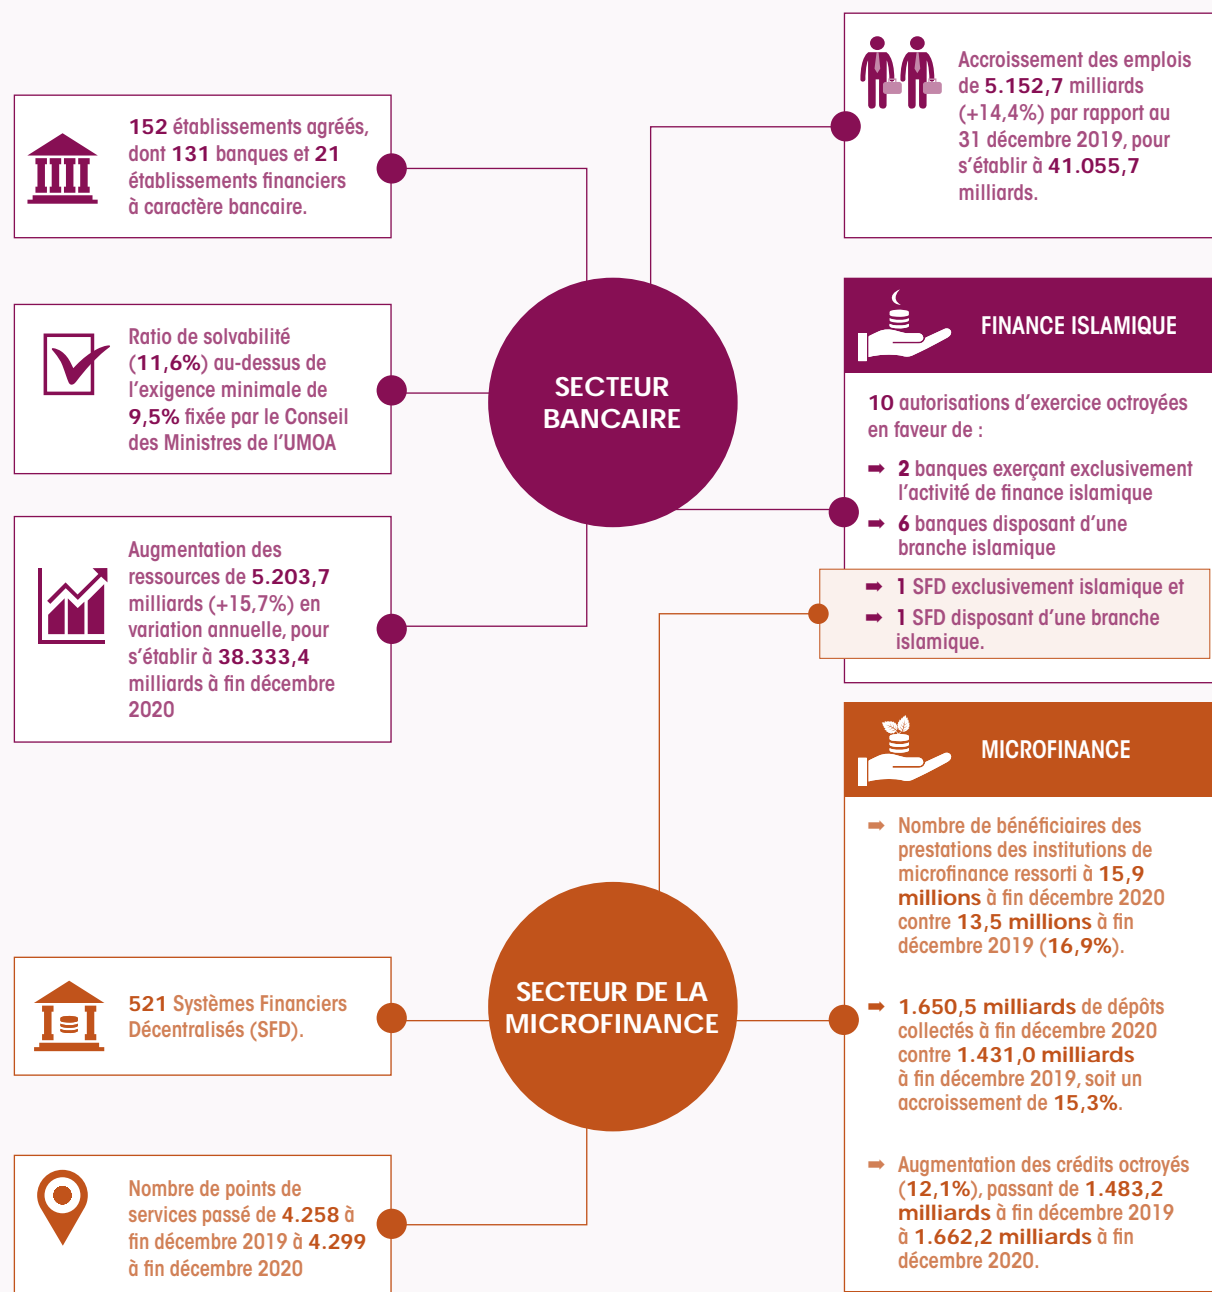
152 établissements agréés, dont 131 banques et 21 établissements financiers à caractère bancaire.

Ratio de solvabilité (11,6%) au-dessus de l'exigence minimale de 9,5% fixée par le Conseil des Ministres de l'UMOA

Augmentation des ressources de 5.203,7 milliards (+15,7%) en variation annuelle, pour s'établir à 38.333,4 milliards à fin décembre 2020

SECTEUR BANCAIRE

Accroissement des emplois de 5.152,7 milliards (+14,4%) par rapport au 31 décembre 2019, pour s'établir à 41.055,7 milliards.

FINANCE ISLAMIQUE

10 autorisations d'exercice octroyées en faveur de :

2 banques exerçant exclusivement l'activité de finance islamique

6 banques disposant d'une branche islamique

1 SFD exclusivement islamique et

1 SFD disposant d'une branche islamique.

MICROFINANCE

Nombre de bénéficiaires des prestations des institutions de microfinance ressorti à 15,9 millions à fin décembre 2020 contre 13,5 millions à fin décembre 2019 (16,9%).

1.650,5 milliards de dépôts collectés à fin décembre 2020 contre 1.431,0 milliards à fin décembre 2019, soit un accroissement de 15,3%.

Augmentation des crédits octroyés (12,1%), passant de 1.483,2 milliards à fin décembre 2019 à 1.662,2 milliards à fin décembre 2020.

SECTEUR DE LA MICROFINANCE

521 Systèmes Financiers Décentralisés (SFD).

Nombre de points de services passé de 4.258 à fin décembre 2019 à 4.299 à fin décembre 2020